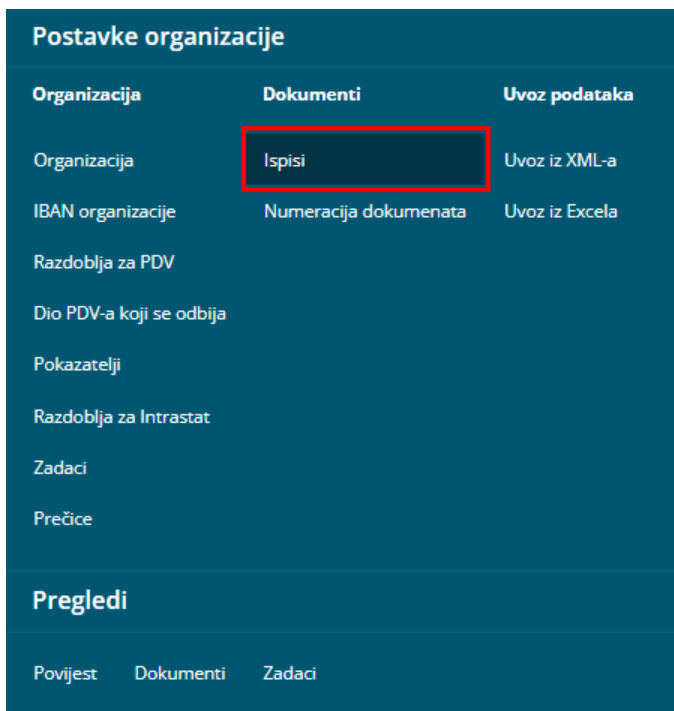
Postavke organizacije

Organizacija

Organizacija

IBAN organizacije

Razdoblja za PDV

Dio PDV-a koji se odbija

Pokazatelji

Razdoblja za Intrastat

Zadaci

Prečice

Dokumenti

Ispisi

Numeracija dokumenata

Uvoz podataka

Uvoz iz XML-a

Uvoz iz Excela

Pregledi

Povijest Dokumenti Zadaci